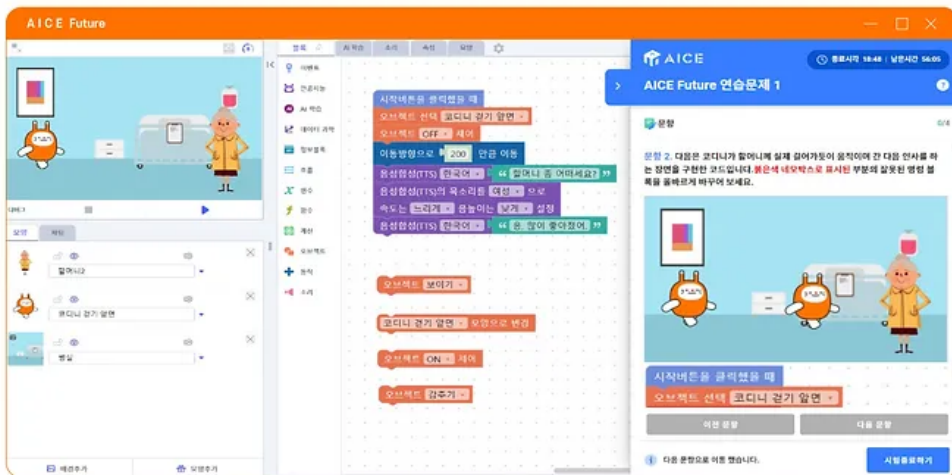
AICE Future

블록 AI 학습 소리 속성 모양

이벤트
인공지능
AI 학습
데이터 과학
정보블록
흐름
변수
함수
계산
오브젝트
동작
소리

시작버튼을 클릭했을 때
오브젝트 선택 코디니 걷기 앞면
오브젝트 OFF 세어
이동방향으로 200 만큼 이동
음성합성(TTS) 한국어 " 할머니 좀 어떠세요? "
음성합성(TTS)의 목소리를 여성 으로
속도는 느리게 음높이는 낮게 설정
음성합성(TTS) 한국어 " 응. 많이 좋아졌어. "

오브젝트 보이기
코디니 걷기 앞면 모양으로 변경
오브젝트 ON 세어
오브젝트 감추기

모양 채워

할머니
코디니 걷기 앞면
병실

배경추가 모양추가

AICE
종료시각 18:48 | 남은시간 56:05
AICE Future 연습문제 1

문항 0/4

문항 2. 다음은 코디니가 할머니께 실제 걸어가듯이 움직이며 간 다음 인사를 하는 장면을 구현한 코드입니다. 붉은색 네모박스로 표시된 부분의 잘못된 명령 블록을 올바르게 바꾸어 보세요.

시작버튼을 클릭했을 때
오브젝트 선택 코디니 걷기 앞면

이전 문항 다음 문항

다음 문항으로 이동 했습니다.
시험종료하기